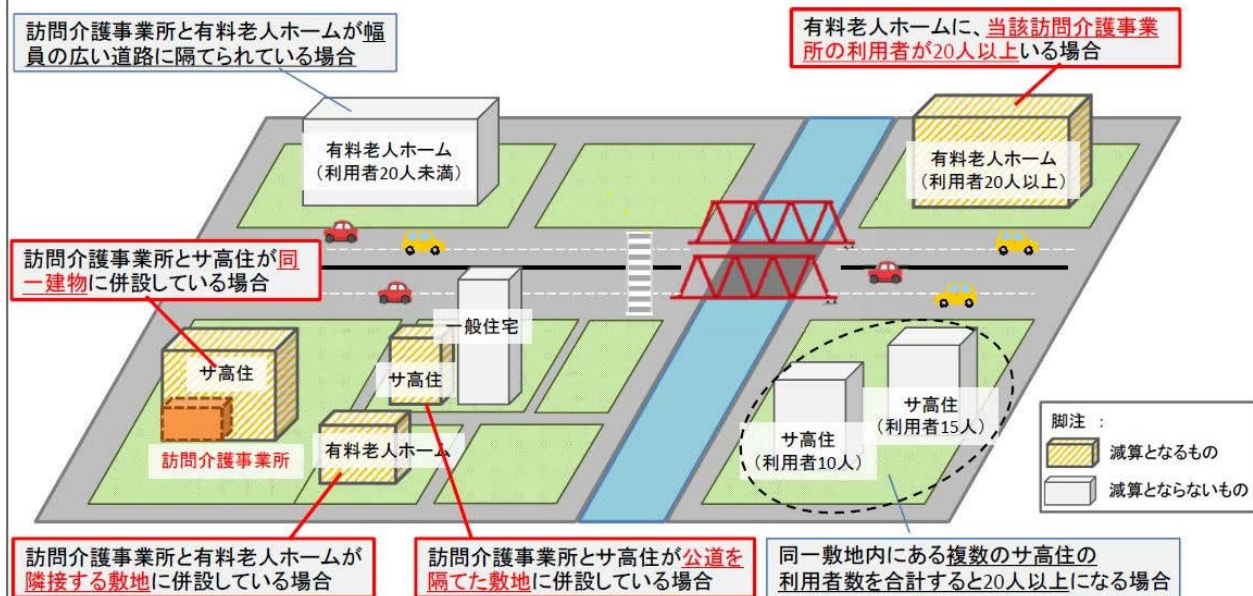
訪問介護事業所と有料老人ホームが幅員の広い道路に隔てられている場合

有料老人ホームに、当該訪問介護事業所の利用者が20人以上いる場合

有料老人ホーム
（利用者20人未満）

有料老人ホーム
（利用者20人以上）

訪問介護事業所とサ高住が同一建物に併設している場合

一般住宅

サ高住

サ高住

訪問介護事業所

有料老人ホーム

サ高住
（利用者10人）

サ高住
（利用者15人）

脚注：
減算となるもの
減算とならないもの

訪問介護事業所と有料老人ホームが隣接する敷地に併設している場合

訪問介護事業所とサ高住が公道を隔てた敷地に併設している場合

同一敷地内にある複数のサ高住の利用者数を合計すると20人以上になる場合